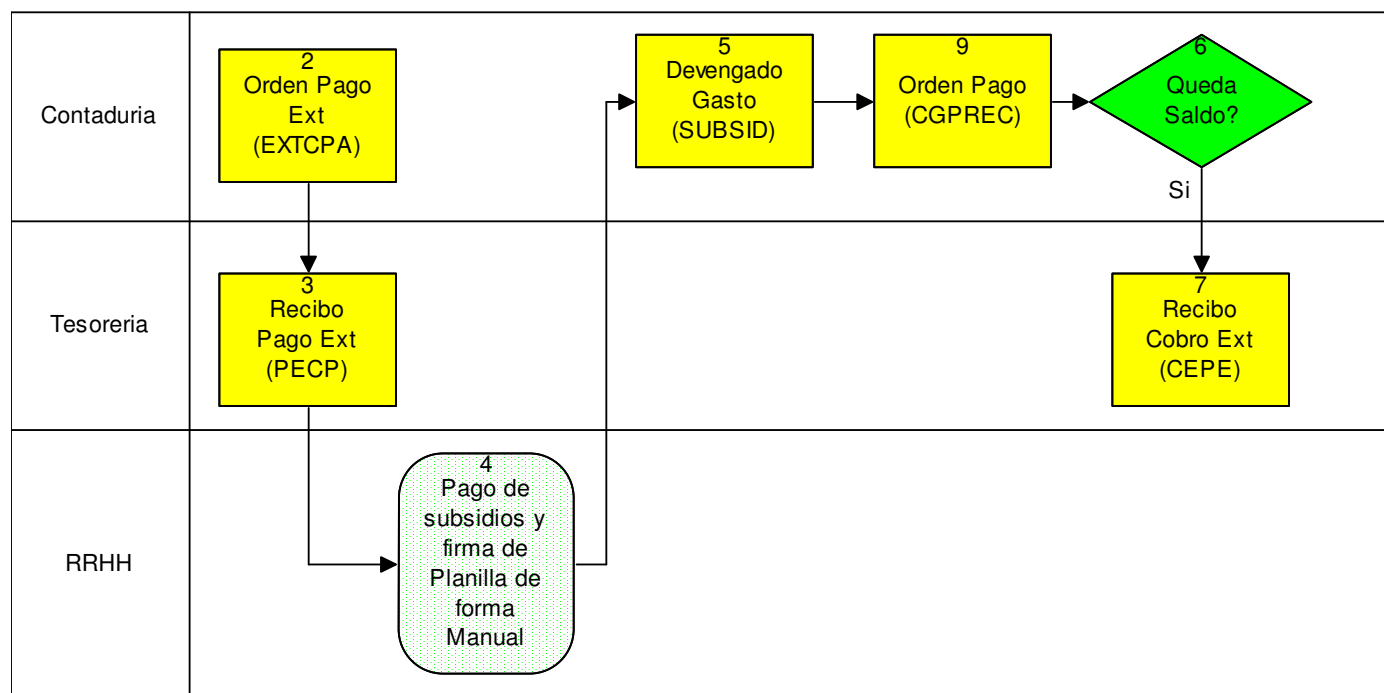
Contaduria

2
Orden Pago Ext
(EXTCPA)

5
Devengado Gasto
(SUBSID)

9
Orden Pago
(CGPREC)

6
Queda Saldo?

Si

Tesoreria

3
Recibo Pago Ext
(PECP)

7
Recibo Cobro Ext
(CEPE)

RRHH

4
Pago de subsidios y firma de Planilla de forma Manual